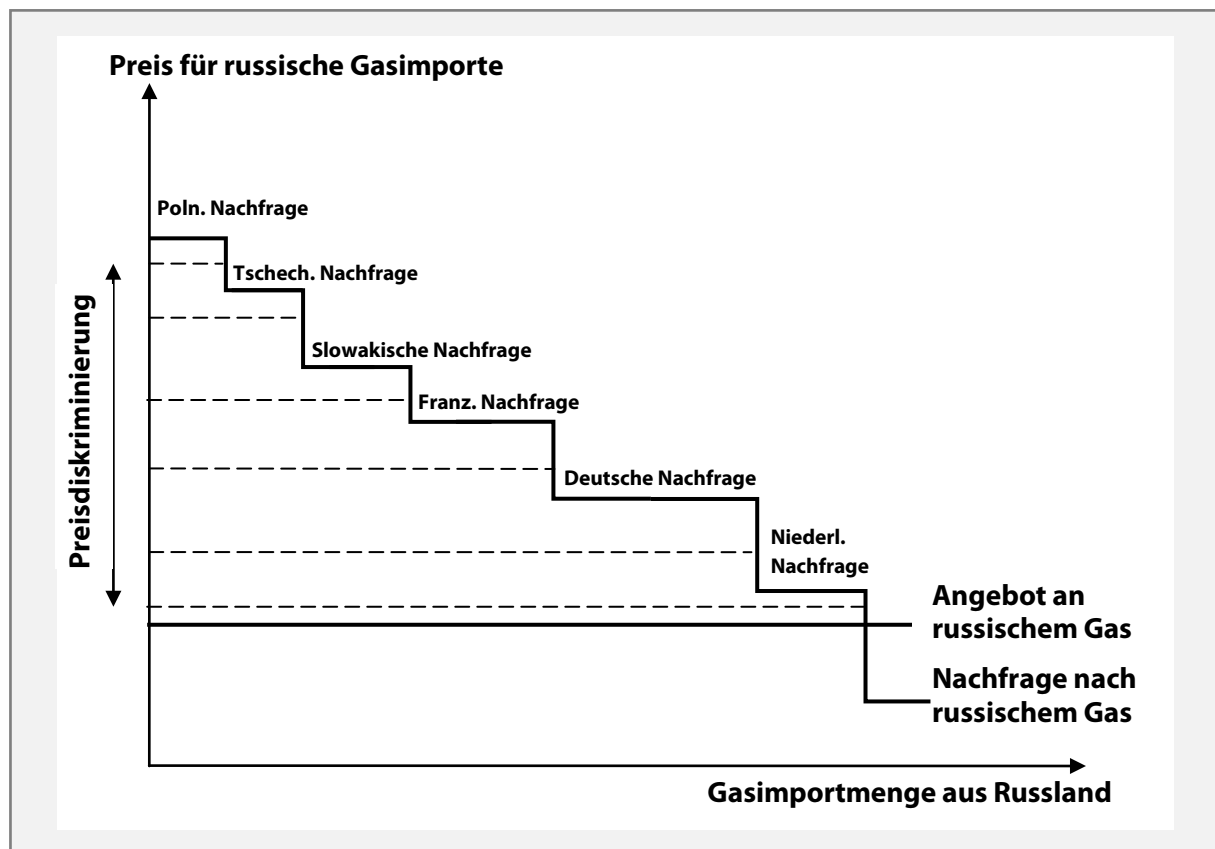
Preis für russische Gasimporte

Poln. Nachfrage

Tschech. Nachfrage

Slowakische Nachfrage

Franz. Nachfrage

Deutsche Nachfrage

Niederl. Nachfrage

Preisdiskriminierung

Angebot an russischem Gas

Nachfrage nach russischem Gas

Gasimportmenge aus Russland